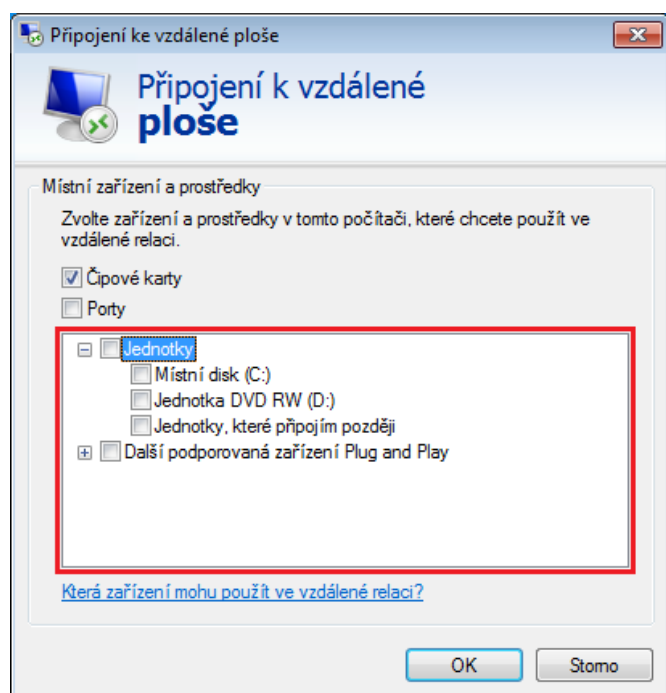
Připojení ke vzdálené ploše

Připojení k vzdálené ploše

Místní zařízení a prostředky

Zvolte zařízení a prostředky v tomto počítači, které chcete použít ve vzdálené relaci.

Čipové karty

Porty

Jednotky

Místní disk (C:)

Jednotka DVD RW (D:)

Jednotky, které připojím později

Další podporovaná zařízení Plug and Play

Která zařízení mohu použít ve vzdálené relaci?

OK

Storno